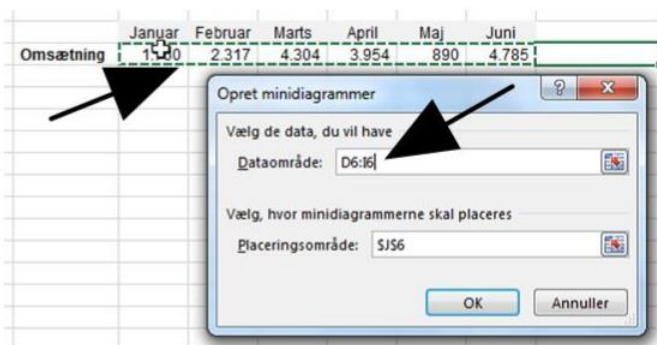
| | Januar | Februar | Marts | April | Maj | Juni |
|---|---|---|---|---|---|---|
| Omsætning | 1.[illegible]0 | 2.317 | 4.304 | 3.954 | 890 | 4.785 |

Opret minidiagrammer

?

x

Vælg de data, du vil have

Dataområde: D6:I6

Vælg, hvor minidiagrammerne skal placeres

Placeringsområde: $J$6

OK

Annuller